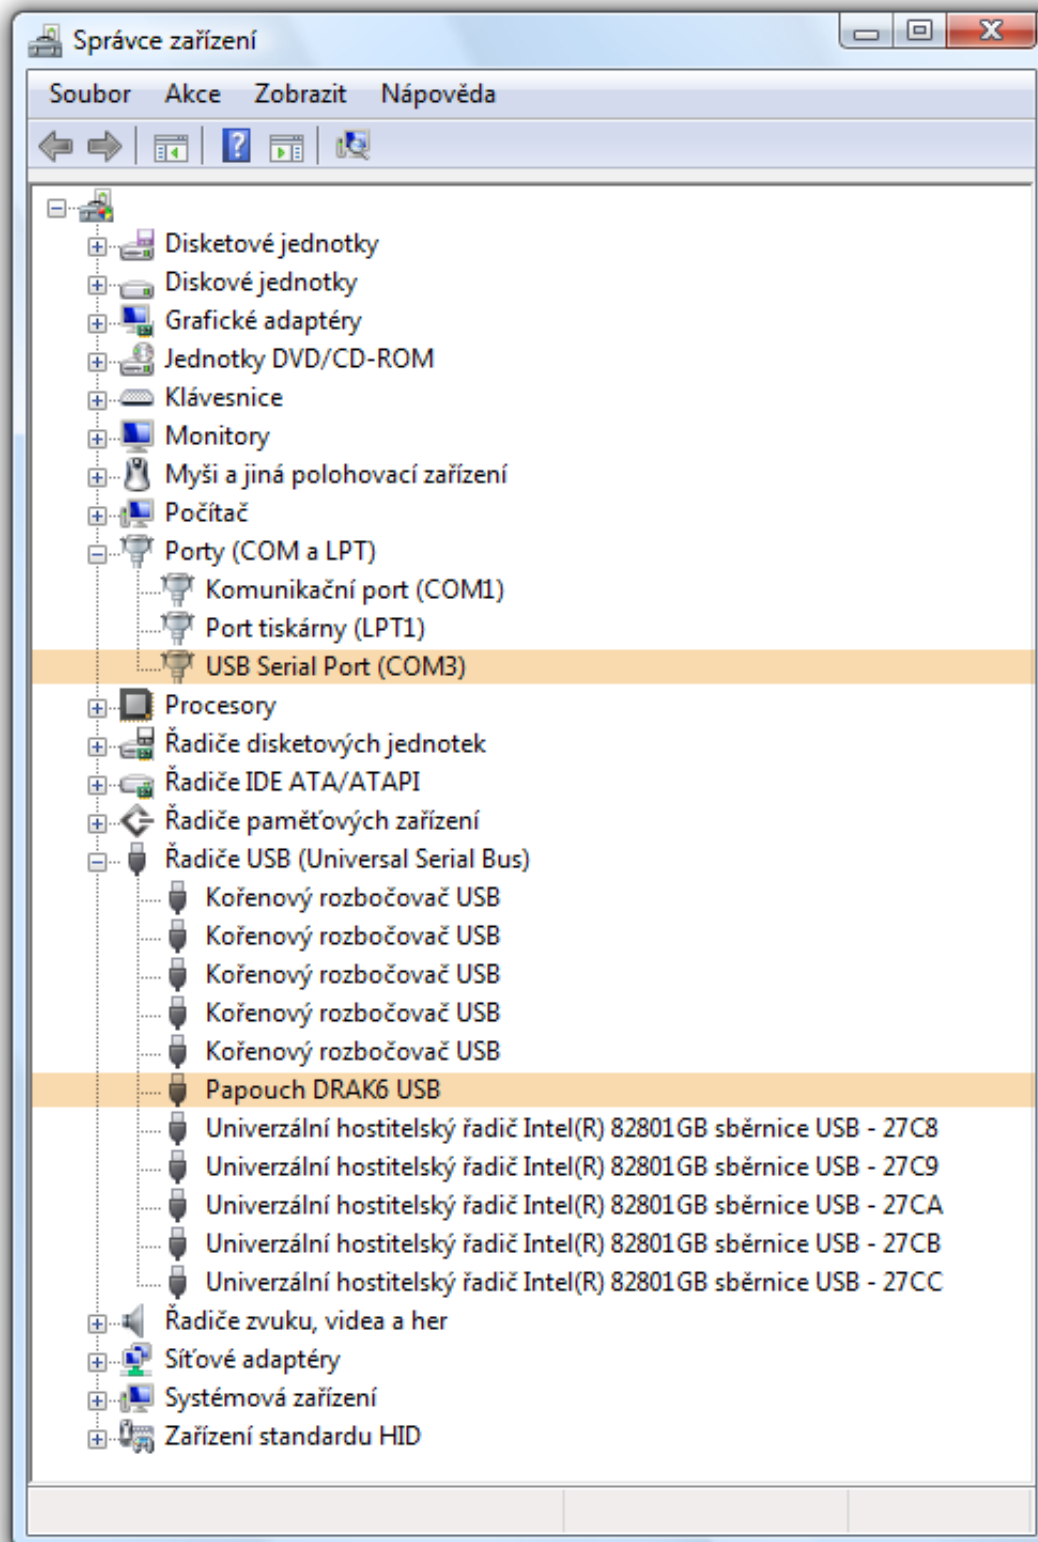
Správce zařízení

Soubor Akce Zobrazit Nápověda

Disketové jednotky
Diskové jednotky
Grafické adaptéry
Jednotky DVD/CD-ROM
Klávesnice
Monitory
Myši a jiná polohovací zařízení
Počítač
Porty (COM a LPT)
Komunikační port (COM1)
Port tiskárny (LPT1)
USB Serial Port (COM3)
Procesory
Řadiče disketových jednotek
Řadiče IDE ATA/ATAPI
Řadiče paměťových zařízení
Řadiče USB (Universal Serial Bus)
Kořenový rozbočovač USB
Kořenový rozbočovač USB
Kořenový rozbočovač USB
Kořenový rozbočovač USB
Kořenový rozbočovač USB
Papouch DRAK6 USB
Univerzální hostitelský řadič Intel(R) 82801GB sběrnice USB - 27C8
Univerzální hostitelský řadič Intel(R) 82801GB sběrnice USB - 27C9
Univerzální hostitelský řadič Intel(R) 82801GB sběrnice USB - 27CA
Univerzální hostitelský řadič Intel(R) 82801GB sběrnice USB - 27CB
Univerzální hostitelský řadič Intel(R) 82801GB sběrnice USB - 27CC
Řadiče zvuku, videa a her
Síťové adaptéry
Systémová zařízení
Zařízení standardu HID